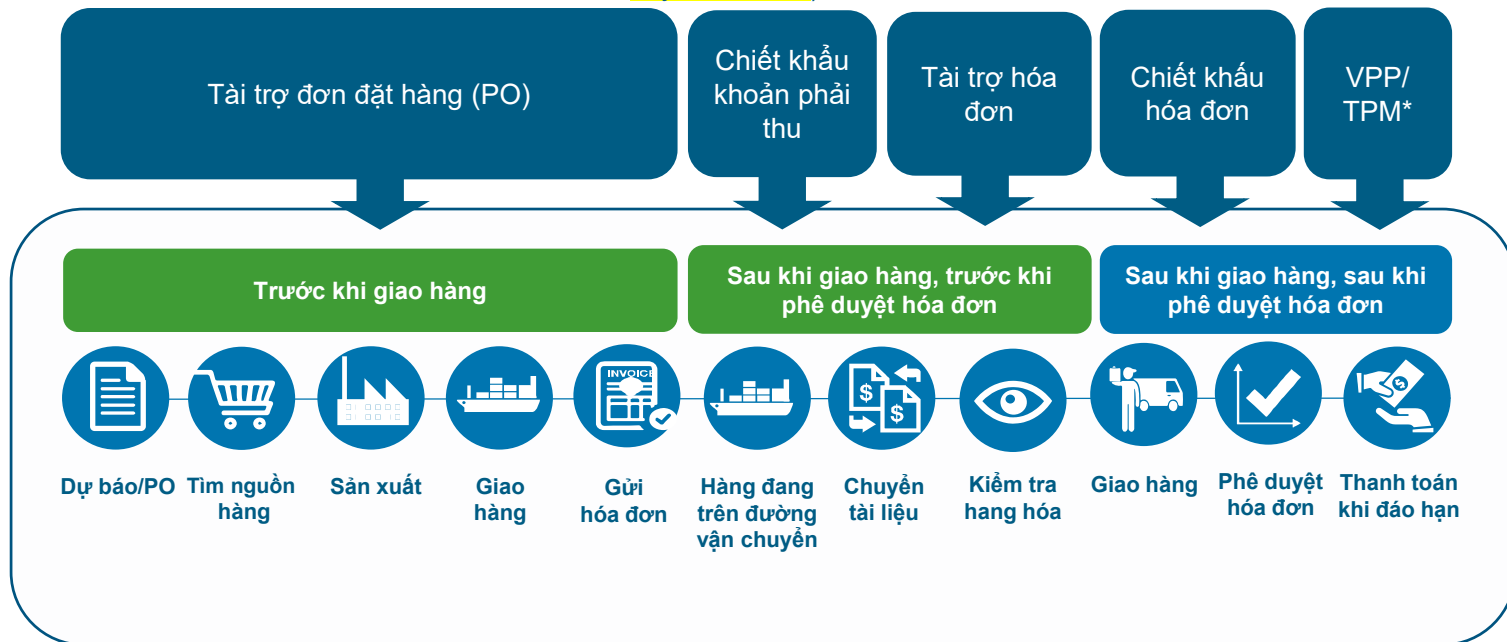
Tài trợ đơn đặt hàng (PO)

Chiết khẩu khoản phải thu

Tài trợ hóa đơn

Chiết khấu hóa đơn

VPP/ TPM*

Trước khi giao hàng

Sau khi giao hàng, trước khi phê duyệt hóa đơn

Sau khi giao hàng, sau khi phê duyệt hóa đơn

INVOICE

Dự báo/PO

Tìm nguồn hàng

Sản xuất

Giao hàng

Gửi hóa đơn

Hàng đang trên đường vận chuyển

Chuyển tài liệu

Kiểm tra hang hóa

Giao hàng

Phê duyệt hóa đơn

Thanh toán khi đáo hạn